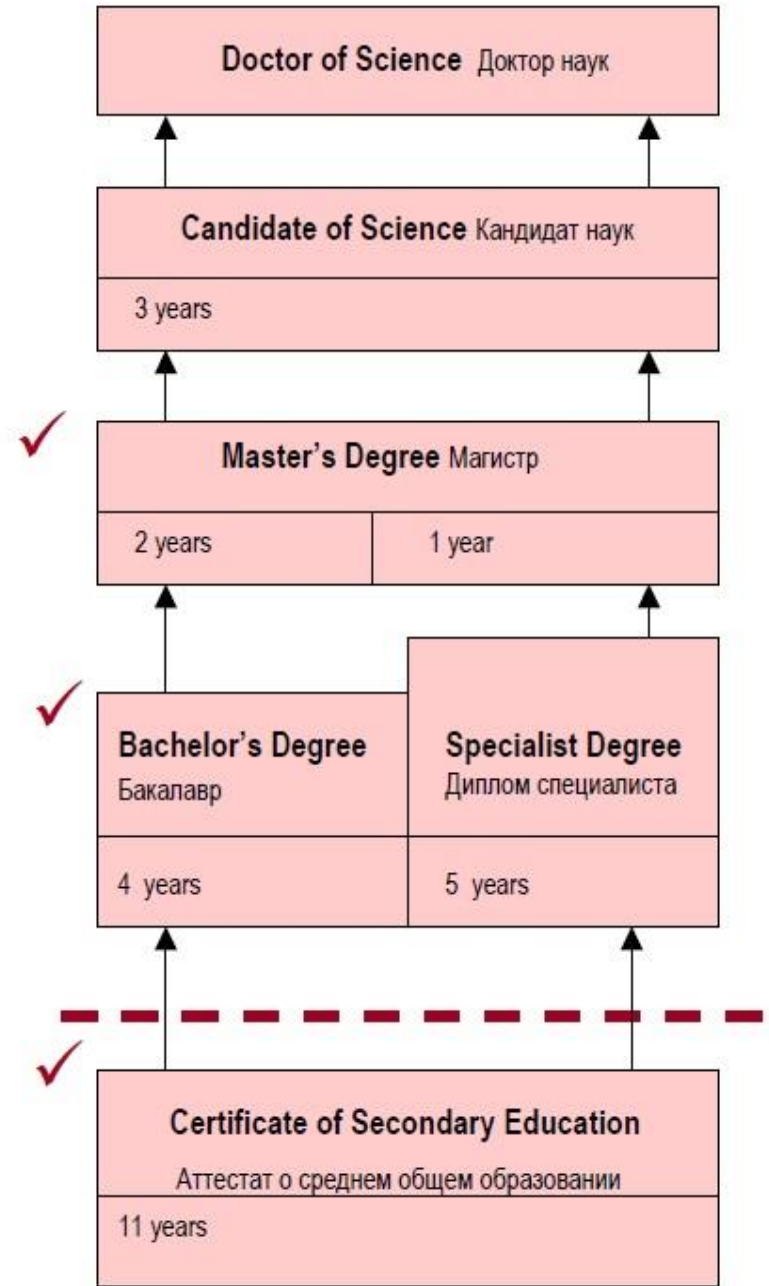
Doctor of Science Доктор наук

Candidate of Science Кандидат наук

3 years

Master's Degree Магистр

2 years

1 year

Bachelor's Degree

Бакалавр

Specialist Degree

Диплом специалиста

4 years

5 years

Certificate of Secondary Education

Аттестат о среднем общем образовании

11 years